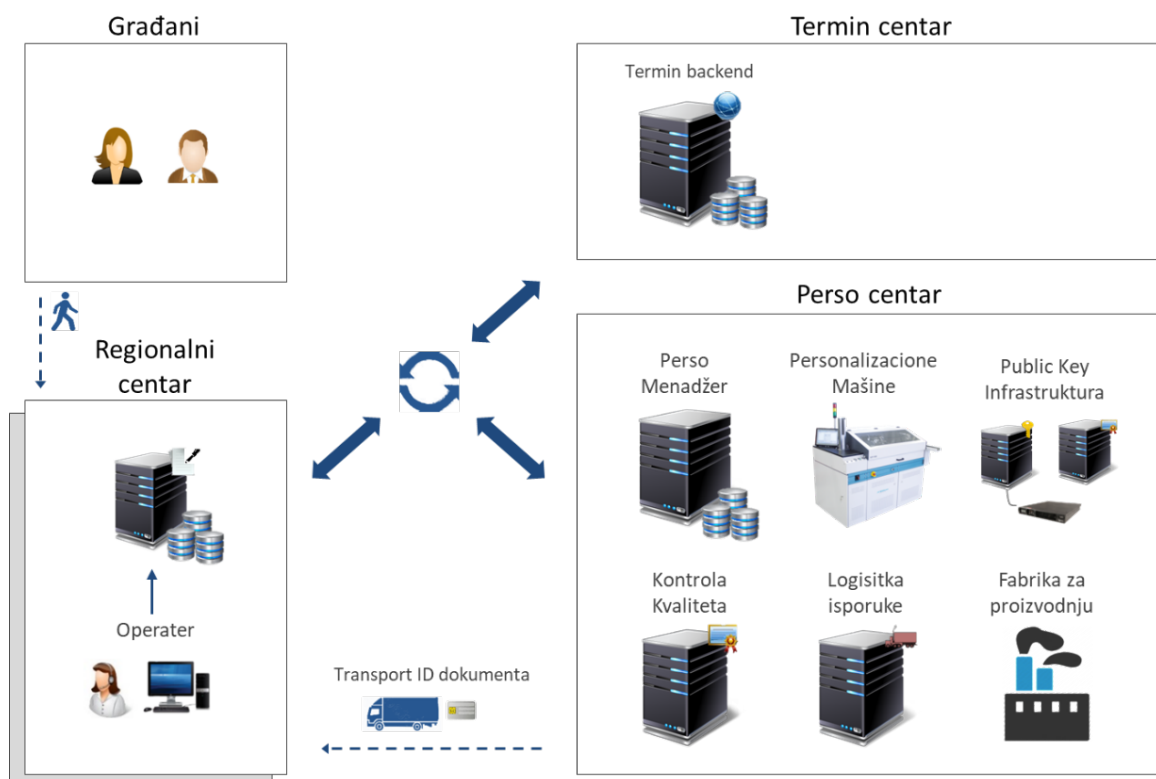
Građani

Termin centar

Termin backend

Perso centar

Regionalni centar

Perso Menadžer

Personalizacione Mašine

Public Key Infrastruktura

Kontrola Kvaliteta

Logisitka isporuke

Fabrika za proizvodnju

Operater

Transport ID dokumenta